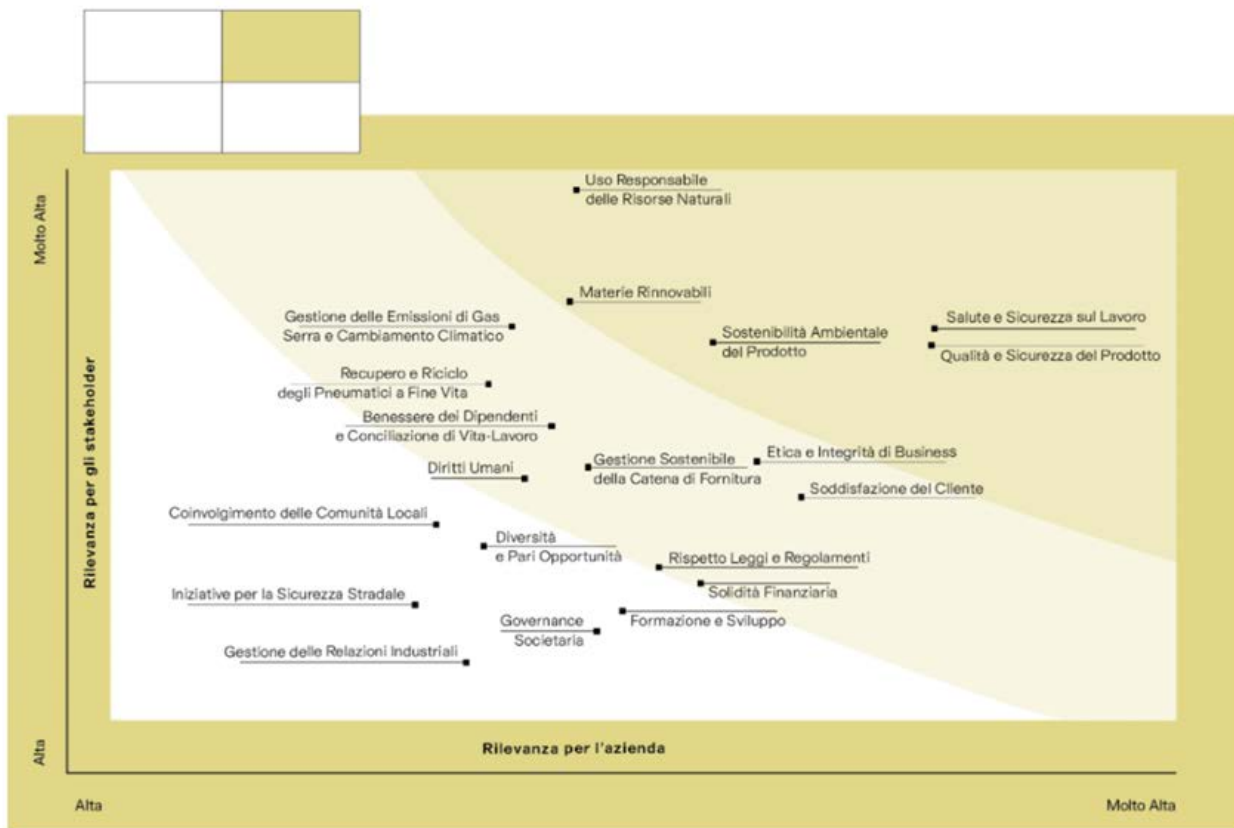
Molto Alta

Rilevanza per gli stakeholder

Alta

Uso Responsabile delle Risorse Naturali

Materie Rinnovabili

Gestione delle Emissioni di Gas Serra e Cambiamento Climatico

Sostenibilità Ambientale del Prodotto

Salute e Sicurezza sul Lavoro

Qualità e Sicurezza del Prodotto

Recupero e Riciclo degli Pneumatici a Fine Vita

Benessere dei Dipendenti e Conciliazione di Vita-Lavoro

Diritti Umani

Gestione Sostenibile della Catena di Fornitura

Etica e Integrità di Business

Soddisfazione del Cliente

Coinvolgimento delle Comunità Locali

Diversità e Pari Opportunità

Rispetto Leggi e Regolamenti

Solidità Finanziaria

Iniziative per la Sicurezza Stradale

Governance Societaria

Formazione e Sviluppo

Gestione delle Relazioni Industriali

Rilevanza per l'azienda

Alta

Molto Alta